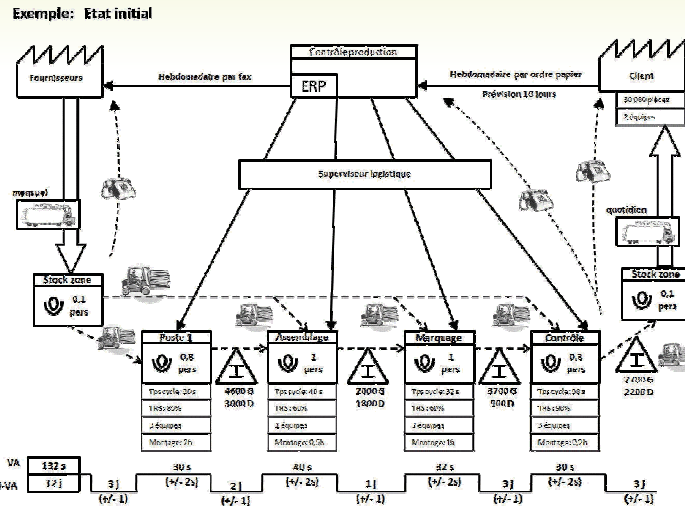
Exemple: Etat initial

Contrôle production

ERP

Fournisseurs

Hebdomadaire par fax

Hebdomadaire par ordre papier

Prévision 10 jours

Client

30 000 pièces

2 équipes

Superviseur logistique

mensuel

quotidien

Stock zone

0,1 pers

Stock zone

0,1 pers

Poste 1

0,8 pers

Tps cycle: 30s

TRS: 80%

3 équipes

Montage: 2h

4600 G
3000 D

Assemblage

1 pers

Tps cycle: 40 s

TRS: 90%

3 équipes

Montage: 0,7h

2000 G
1800 D

Marquage

1 pers

Tps cycle: 32 s

TRS: 80%

3 équipes

Montage: 1h

3700 G
900 D

Contrôle

0,5 pers

Tps cycle: 30 s

TRS: 90%

3 équipes

Montage: 0,2h

2400 G
2200 D

VA

132 s

N-VA

12 j

3 j
(+/- 1)

30 s
(+/- 2s)

2 j
(+/- 1)

40 s
(+/- 2s)

1 j
(+/- 1)

32 s
(+/- 2s)

3 j
(+/- 1)

30 s
(+/- 2s)

3 j
(+/- 1)